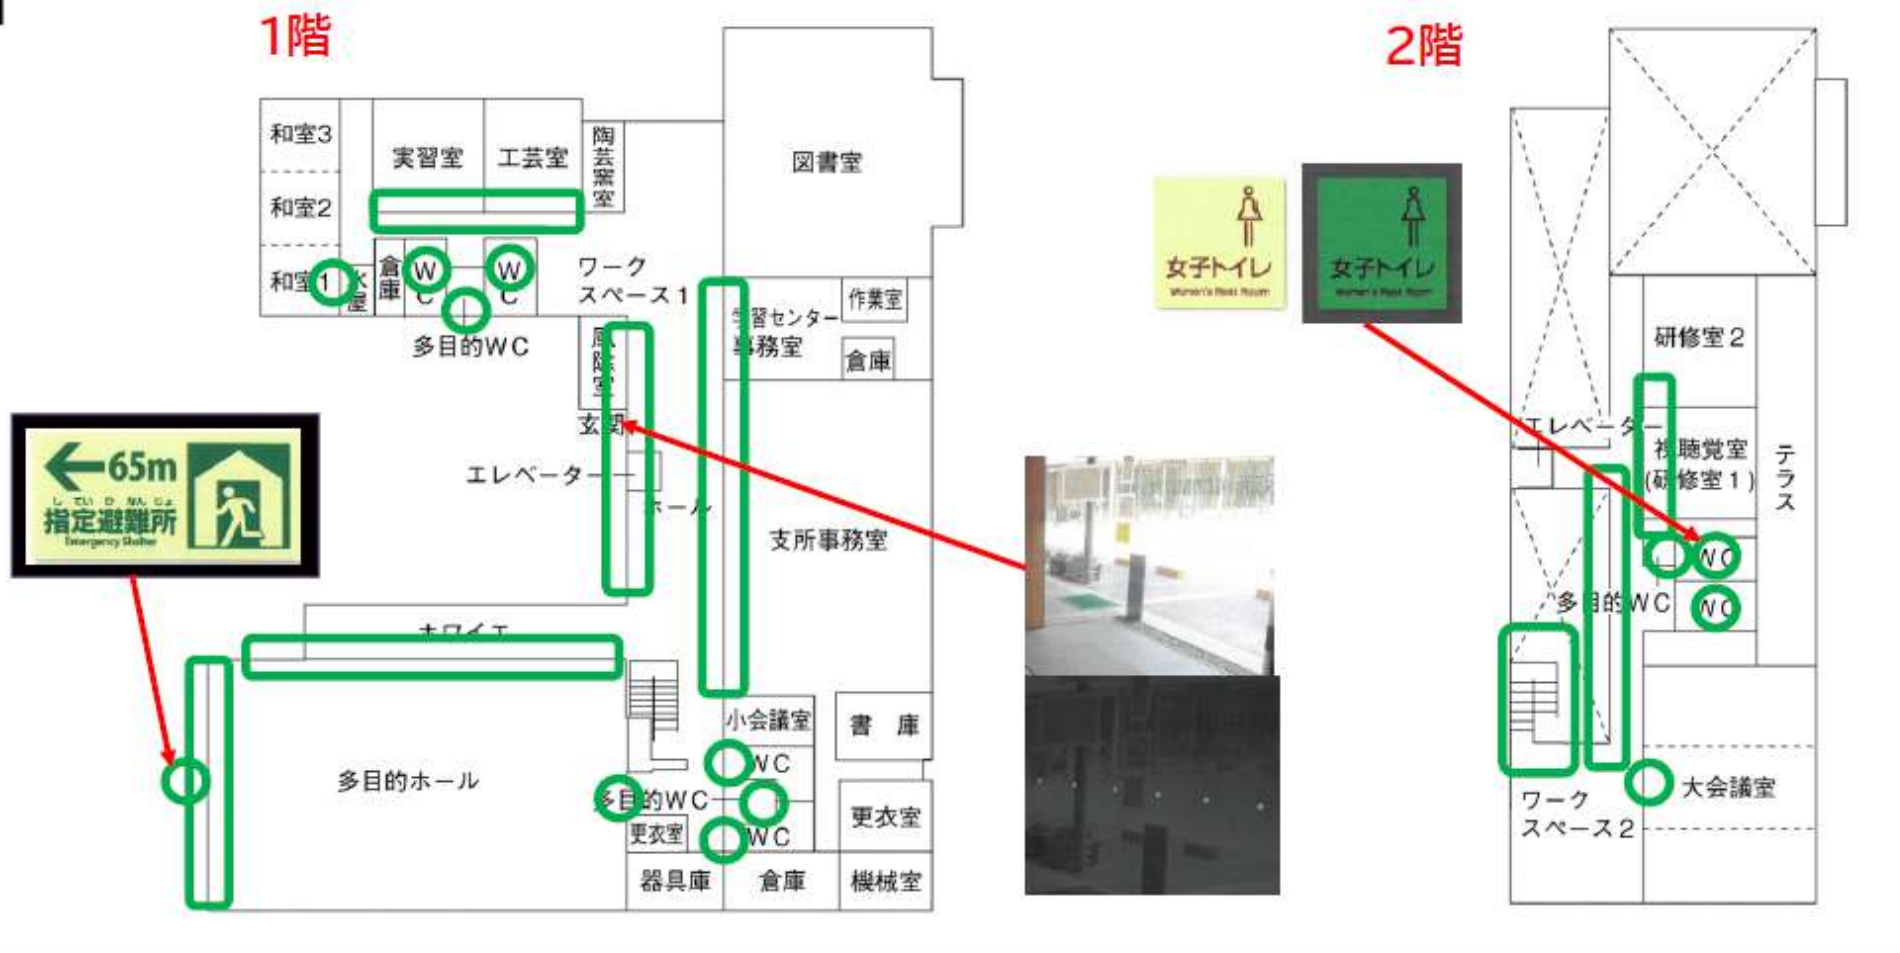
1階

和室3
実習室
工芸室
陶芸室
図書室
和室2
和室1
水屋
倉庫
W C
W C
多目的WC
ワークスペース1
学習センター事務室
作業室
倉庫
展示室
玄関
エレベーター
ホール
支所事務室
ホワイエ
多目的ホール
小会議室
書庫
WC
多目的WC
更衣室
WC
更衣室
器具庫
倉庫
機械室

←65m
していひなんじょ
指定避難所
Emergency Shelter

2階

女子トイレ
Women's Rest Room
女子トイレ
Women's Rest Room

研修室2
エレベーター
視聴覚室(研修室1)
テラス
WC
多目的WC
WC
ワークスペース2
大会議室